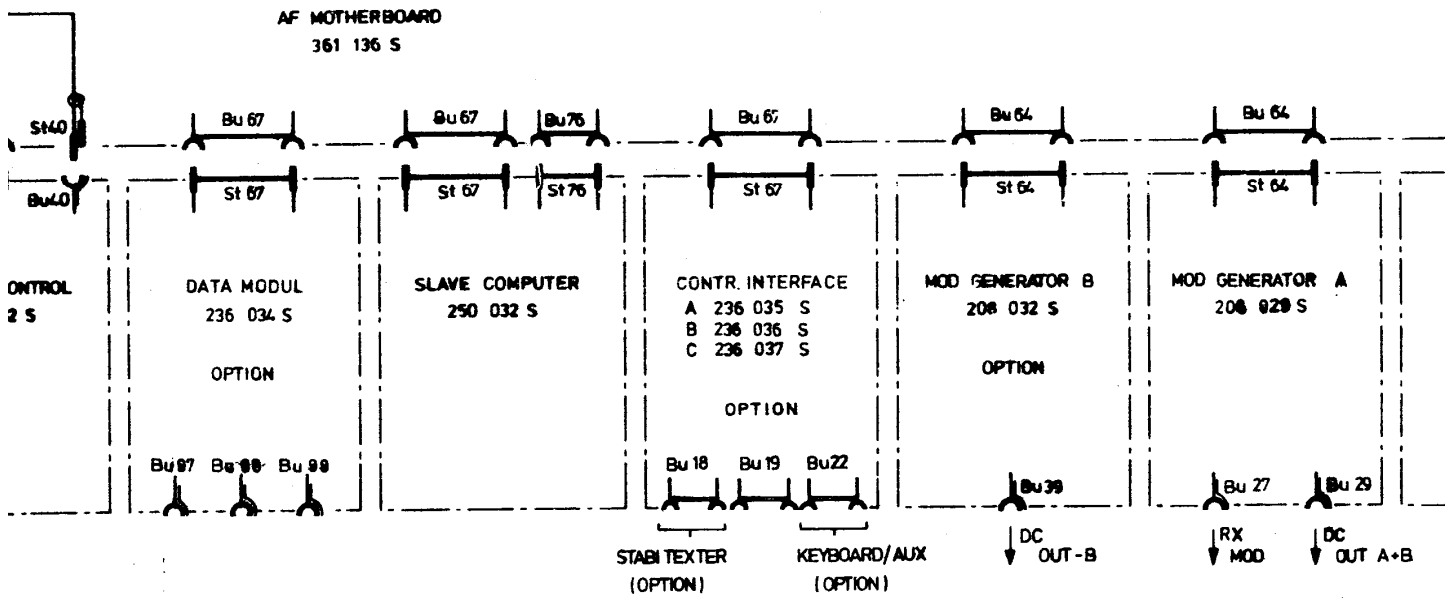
AF MOTHERBOARD
361 136 S

St40
Bu40

Bu 67
St 67

Bu 67
St 67

Bu 76
St 76

Bu 67
St 67

Bu 64
St 64

Bu 64
St 64

ONTROL
2 S

DATA MODUL
236 034 S

OPTION

Bu 97 Bu 98 Bu 99

SLAVE COMPUTER
250 032 S

CONTR. INTERFACE
A 236 035 S
B 236 036 S
C 236 037 S

OPTION

Bu 18 Bu 19 Bu 22

STABI TEXTER
(OPTION)

KEYBOARD/AUX
(OPTION)

MOD GENERATOR B
208 032 S

OPTION

Bu 39

DC
OUT-B

MOD GENERATOR A
208 029 S

Bu 27 Bu 29

RX
MOD

DC
OUT A+B